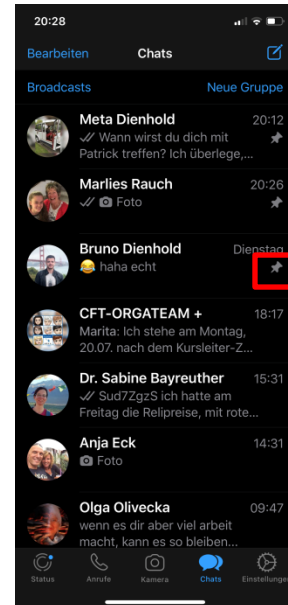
20:28

Bearbeiten Chats

Broadcasts Neue Gruppe

Meta Dienhold 20:12
Wann wirst du dich mit Patrick treffen? Ich überlege,...

Marlies Rauch 20:26
Foto

Bruno Dienhold Dienstag
😂 haha echt

CFT-ORGATEAM + 18:17
Marita: Ich stehe am Montag, 20.07. nach dem Kursleiter-Z...

Dr. Sabine Bayreuther 15:31
Sud7ZgzS ich hatte am Freitag die Relipreise, mit rote...

Anja Eck 14:31
Foto

Olga Olivecka 09:47
wenn es dir aber viel arbeit macht, kann es so bleiben...

Status Anrufe Kamera Chats Einstellungen